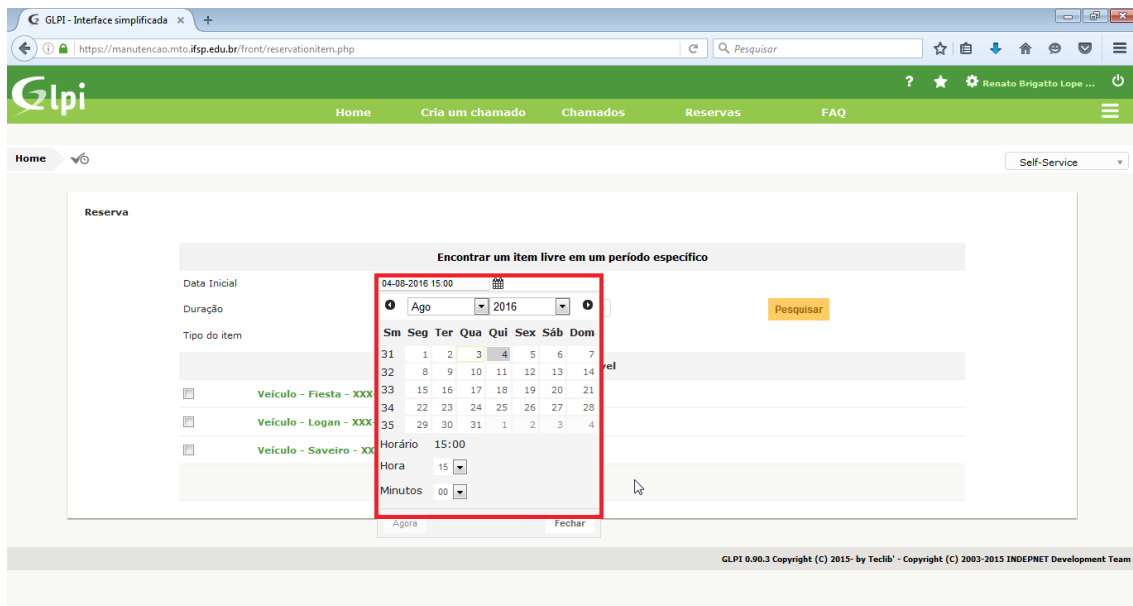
GLPI - Interface simplificada ×

https://manutencao.mto.ifsp.edu.br/front/reservationitem.php

Pesquisar

Glpi

? Renato Brigatto Lope ...

Home Cria um chamado Chamados Reservas FAQ

Home

Self-Service

Reserva

Encontrar um item livre em um período específico

Data Inicial 04-08-2016 15:00

Duração

Tipo do item

Pesquisar

Ago 2016

| Sm | Seg | Ter | Qua | Qui | Sex | Sáb | Dom |
|---|---|---|---|---|---|---|---|
| 31 | 1 | 2 | 3 | 4 | 5 | 6 | 7 |
| 32 | 8 | 9 | 10 | 11 | 12 | 13 | 14 |
| 33 | 15 | 16 | 17 | 18 | 19 | 20 | 21 |
| 34 | 22 | 23 | 24 | 25 | 26 | 27 | 28 |
| 35 | 29 | 30 | 31 | 1 | 2 | 3 | 4 |

Horário 15:00

Hora 15

Minutos 00

Agora Fechar

vel

Veículo - Fiesta - XXX

Veículo - Logan - XXX

Veículo - Saveiro - XX

GLPI 0.90.3 Copyright (C) 2015- by Teclib' - Copyright (C) 2003-2015 INDEPNET Development Team